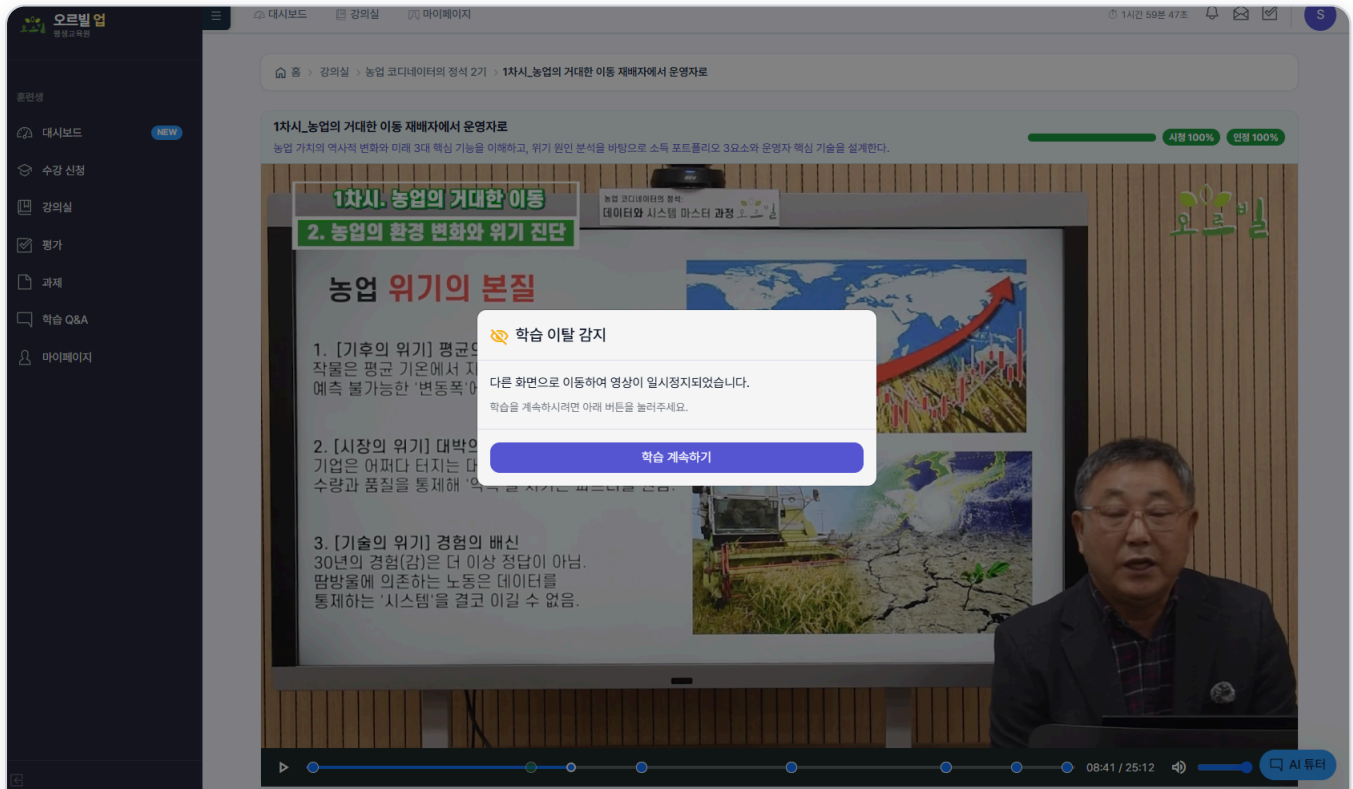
오르빌 업
평생교육원

대시보드 강의실 마이페이지

1시간 59분 47초

S

훈련생

대시보드 NEW

수강 신청

강의실

평가

과제

학습 Q&A

마이페이지

홈 > 강의실 > 농업 코디네이터의 정석 2기 > 1차시_농업의 거대한 이동 재배자에서 운영자로

1차시_농업의 거대한 이동 재배자에서 운영자로

농업 가치의 역사적 변화와 미래 3대 핵심 기능을 이해하고, 위기 원인 분석을 바탕으로 소득 포트폴리오 3요소와 운영자 핵심 기술을 설계한다.

시청 100% 인정 100%

1차시. 농업의 거대한 이동

2. 농업의 환경 변화와 위기 진단

농업 코디네이터의 정석:
데이터와 시스템 마스터 과정

오르빌

농업 위기의 본질

1. [기후의 위기] 평균의
작물은 평균 기온에서 지
예측 불가능한 '변동폭'에

2. [시장의 위기] 대박의
기업은 어쩌다 터지는 대
수량과 품질을 통제해

3. [기술의 위기] 경험의 배신
30년의 경험(감)은 더 이상 정답이 아님.
땀방울에 의존하는 노동은 데이터를
통제하는 '시스템'을 결코 이길 수 없음.

학습 이탈 감지

다른 화면으로 이동하여 영상이 일시정지되었습니다.

학습을 계속하시려면 아래 버튼을 눌러주세요.

학습 계속하기

08:41 / 25:12

AI 튜터